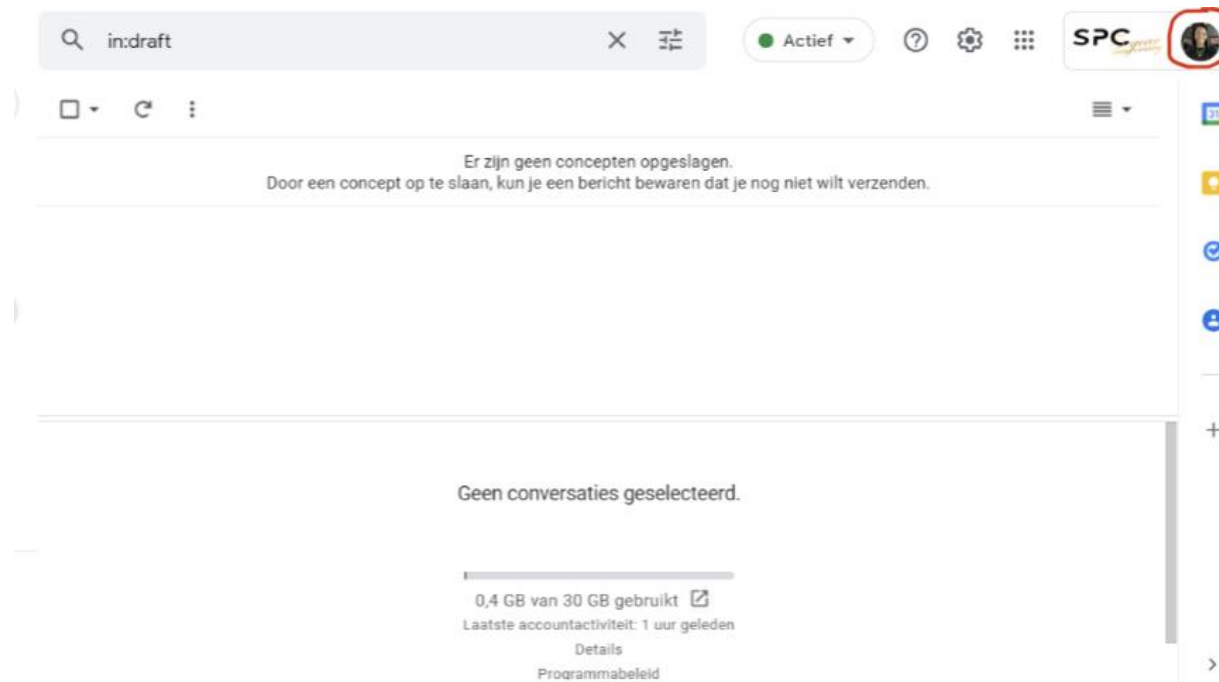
in:draft

Actief

SPC

Er zijn geen concepten opgeslagen.
Door een concept op te slaan, kun je een bericht bewaren dat je nog niet wilt verzenden.

Geen conversaties geselecteerd.

0,4 GB van 30 GB gebruikt

Laatste accountactiviteit: 1 uur geleden

Details

Programmabeleid